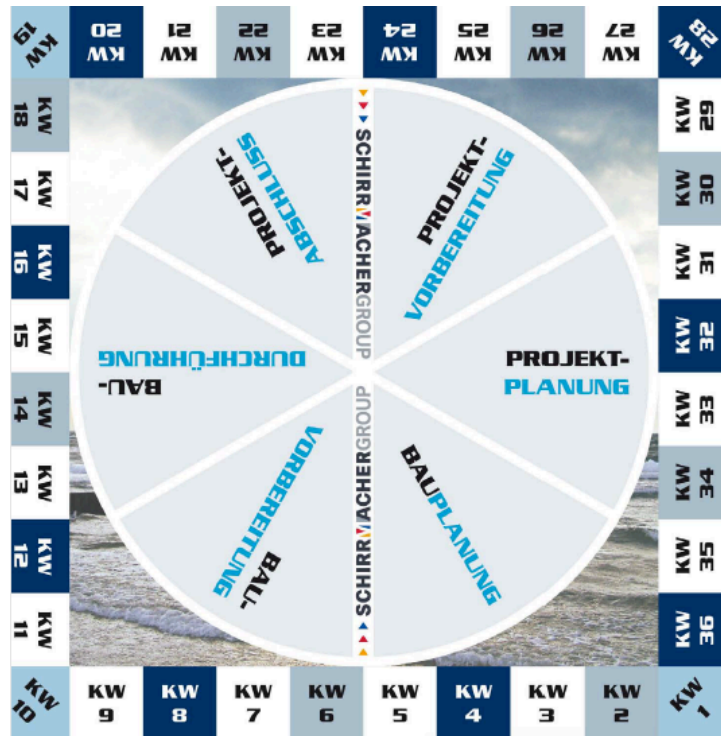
KW 19
KW 20
KW 21
KW 22
KW 23
KW 24
KW 25
KW 26
KW 27
KW 28
KW 29
KW 30
KW 31
KW 32
KW 33
KW 34
KW 35
KW 36
KW 1
KW 2
KW 3
KW 4
KW 5
KW 6
KW 7
KW 8
KW 9
KW 10
KW 11
KW 12
KW 13
KW 14
KW 15
KW 16
KW 17
KW 18

SCHIRRMACHERGROUP

PROJEKT-VORBEREITUNG

PROJEKT-PLANUNG

BAUPLANUNG

SCHIRRMACHERGROUP

BAU-VORBEREITUNG

BAU-DURCHFÜHRUNG

PROJEKT-ABSCHLUSS